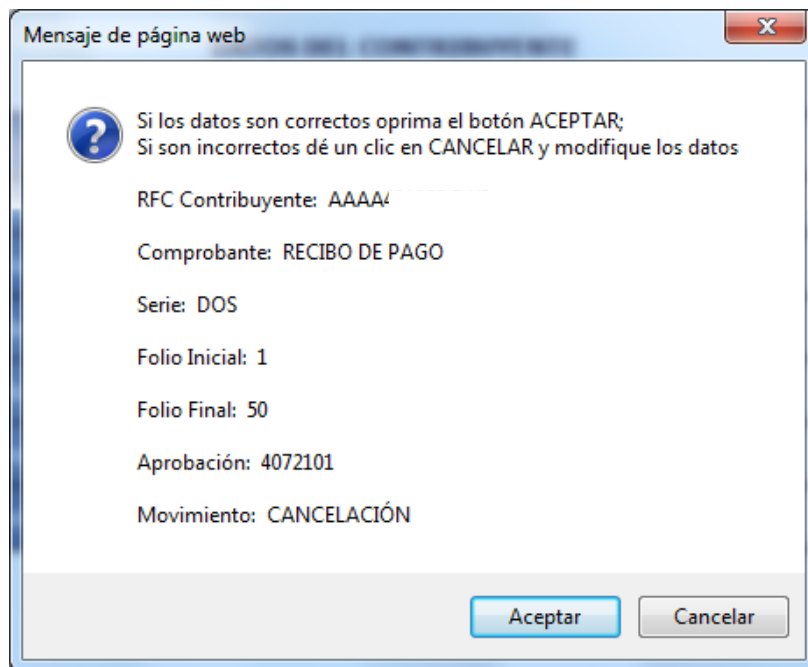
Mensaje de página web

Si los datos son correctos oprima el botón ACEPTAR;
Si son incorrectos dé un clic en CANCELAR y modifique los datos

RFC Contribuyente: AAAA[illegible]

Comprobante: RECIBO DE PAGO

Serie: DOS

Folio Inicial: 1

Folio Final: 50

Aprobación: 4072101

Movimiento: CANCELACIÓN

Aceptar

Cancelar